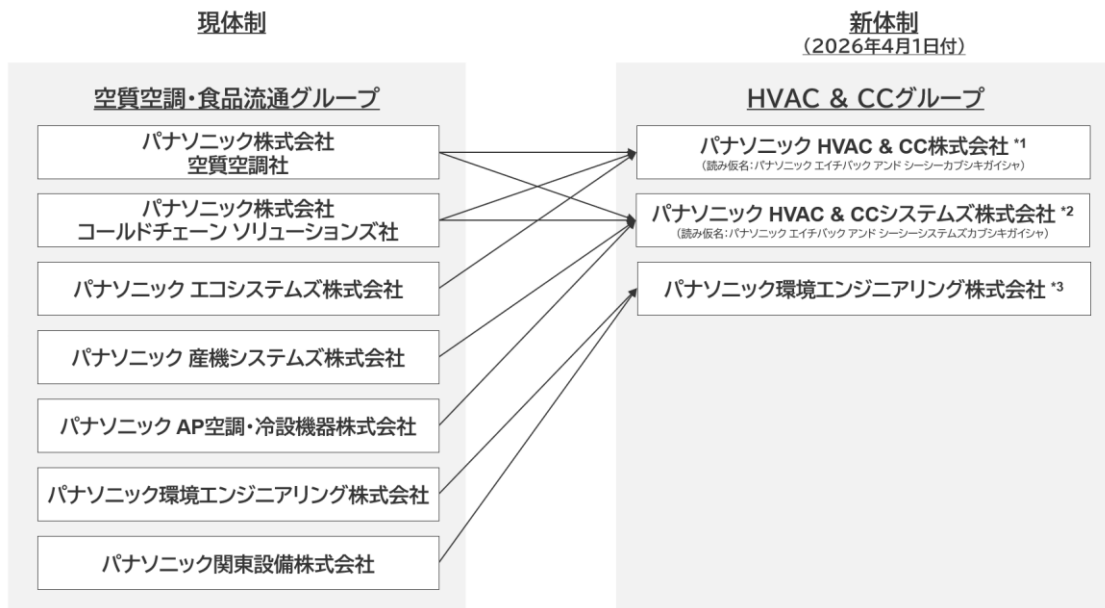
現体制

空質空調・食品流通グループ

パナソニック株式会社
空質空調社

パナソニック株式会社
コールドチェーン ソリューションズ社

パナソニック エコシステムズ株式会社

パナソニック 産機システムズ株式会社

パナソニック AP空調・冷設機器株式会社

パナソニック環境エンジニアリング株式会社

パナソニック関東設備株式会社

新体制
（2026年4月1日付）

HVAC & CCグループ

パナソニック HVAC & CC株式会社 *1
（読み仮名：パナソニック エイチバック アンド シーシーカブシキガイシャ）

パナソニック HVAC & CCシステムズ株式会社 *2
（読み仮名：パナソニック エイチバック アンド シーシーシステムズカブシキガイシャ）

パナソニック環境エンジニアリング株式会社 *3